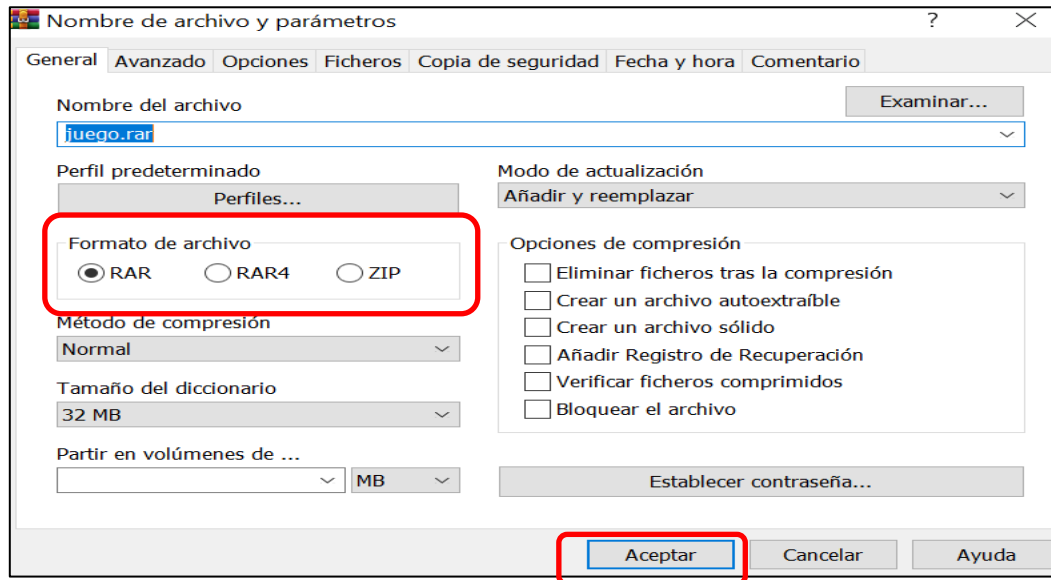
Nombre de archivo y parámetros

?

General | Avanzado | Opciones | Ficheros | Copia de seguridad | Fecha y hora | Comentario

Nombre del archivo

Examinar...

juego.rar

Perfil predeterminado

Perfiles...

Modo de actualización

Añadir y reemplazar

Formato de archivo

RAR RAR4 ZIP

Opciones de compresión

Eliminar ficheros tras la compresión
Crear un archivo autoextraíble
Crear un archivo sólido
Añadir Registro de Recuperación
Verificar ficheros comprimidos
Bloquear el archivo

Método de compresión

Normal

Tamaño del diccionario

32 MB

Partir en volúmenes de ...

MB

Establecer contraseña...

Aceptar | Cancelar | Ayuda